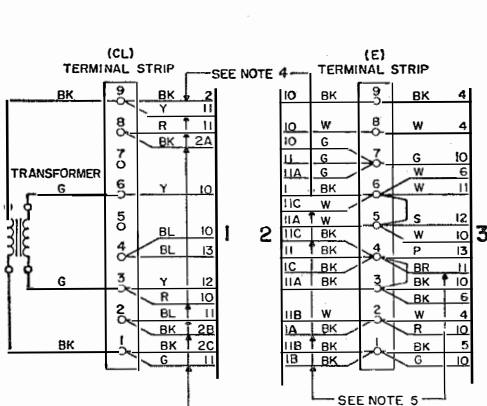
(CL)
TERMINAL STRIP

SEE NOTE 4

(E)
TERMINAL STRIP

BK
TRANSFORMER
G
G
BK

9
8
7
0
6
5
0
4
3
2
1

BK 2
Y 11
R 11
BK 2A
Y 10
BL 10
BL 13
Y 12
R 10
BL 11
BK 2B
BK 2C
G 11

1

2

10 BK
10 W
10 G
11 G
11A G
1 BK
11C W
11A W
11C BK
11 BK
1C BK
11A BK
11B W
1A BK
1A BK
1B BK

9
8
7
6
5
4
3
2
1

BK 4
W 4
G 10
W 6
W 11
S 12
W 10
P 13
BR 11
BK 10
BK 6
W 4
R 10
BK 5
G 10

3

SEE NOTE 5